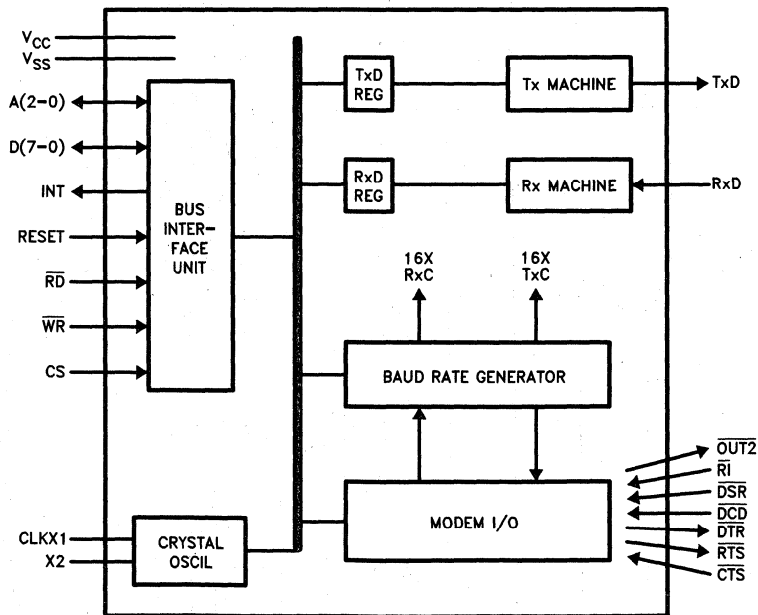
$V_{CC}$
$V_{SS}$
A(2–0)
D(7–0)
INT
RESET
$\overline{RD}$
$\overline{WR}$
CS

BUS INTERFACE UNIT

TxD REG
Tx MACHINE
TxD

RxD REG
Rx MACHINE
RxD

16X RxC
16X TxC

BAUD RATE GENERATOR

MODEM I/O

$\overline{OUT2}$
$\overline{RI}$
$\overline{DSR}$
$\overline{DCD}$
$\overline{DTR}$
$\overline{RTS}$
$\overline{CTS}$

CLKX1
X2
CRYSTAL OSCIL